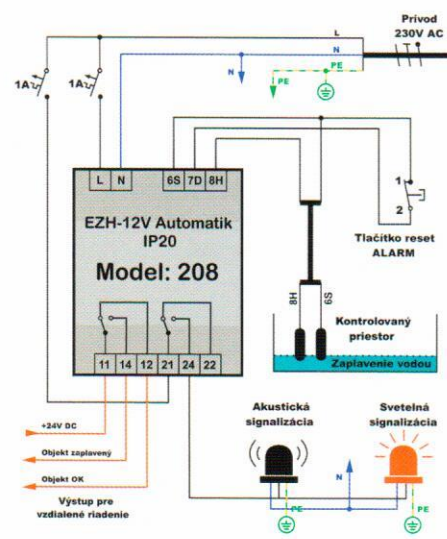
Prívod
230V AC

L
N
PE
N
PE

1A
1A

L N 6S 7D 8H

1
2
Tlačítko reset
ALARM

EZH-12V Automatik
IP20
Model: 208

8H
6S

Kontrolovaný
priestor

Zaplavenie vodou

11 14 12 21 24 22

+24V DC
Objekt zaplavený
Objekt OK
Výstup pre
vzdialené riadenie

Akustická
signalizácia

Svetelná
signalizácia

N
PE
PE